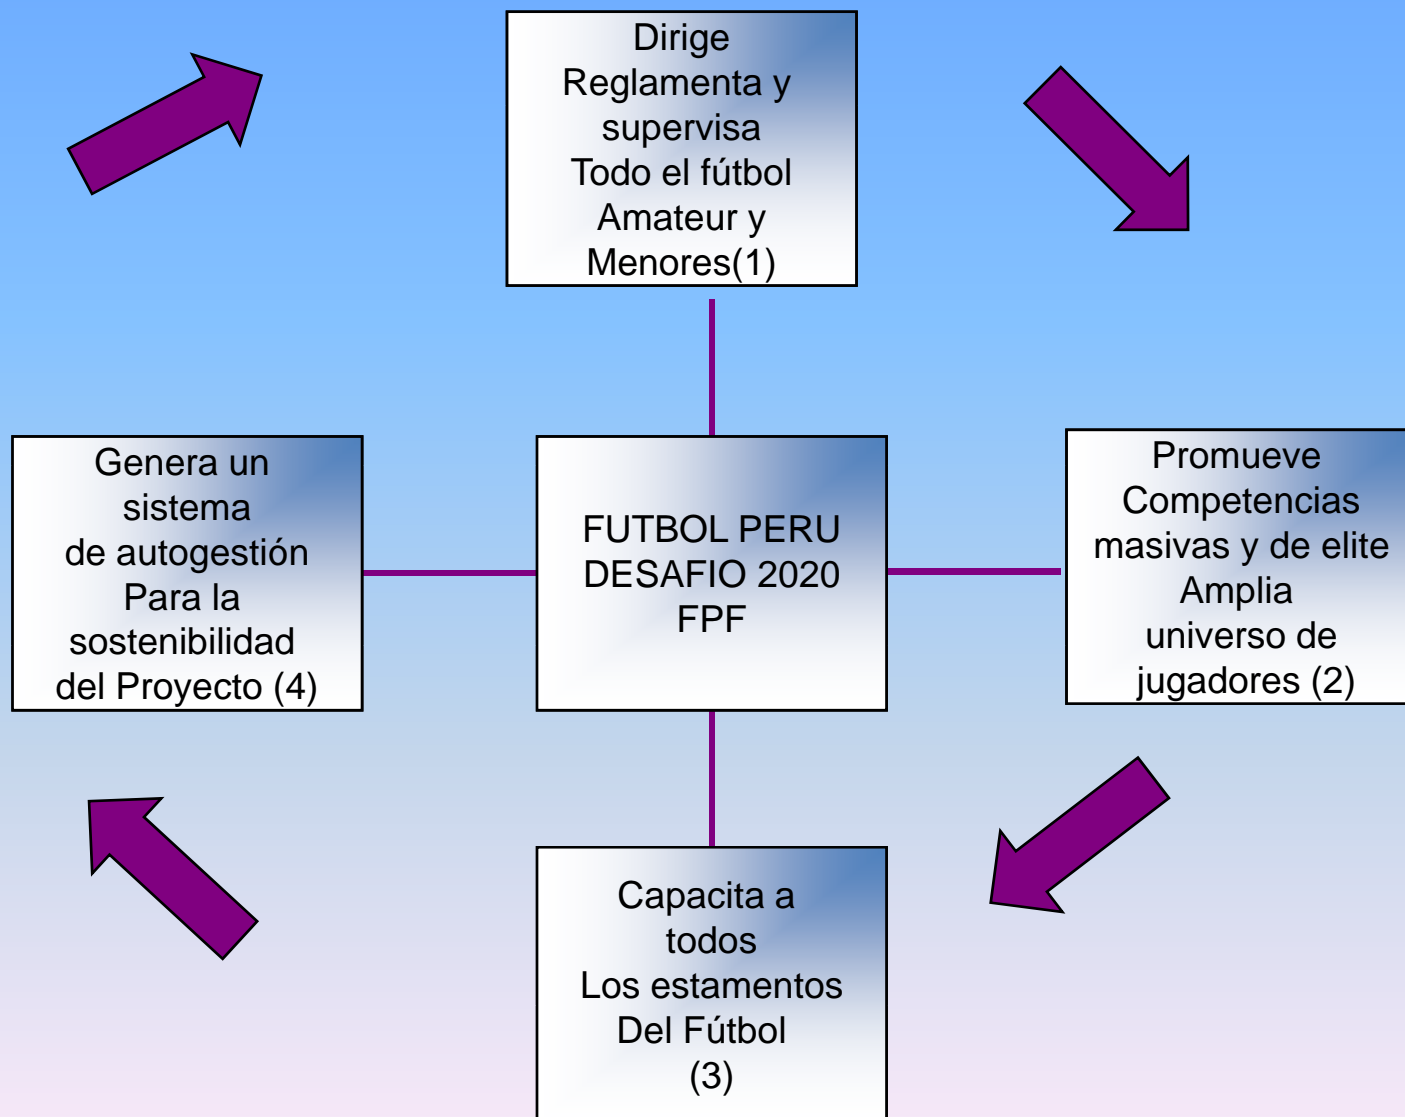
Dirige
Reglamenta y
supervisa
Todo el fútbol
Amateur y
Menores(1)

Genera un
sistema
de autogestión
Para la
sostenibilidad
del Proyecto (4)

FUTBOL PERU
DESAFIO 2020
FPF

Promueve
Competencias
masivas y de elite
Amplia
universo de
jugadores (2)

Capacita a
todos
Los estamentos
Del Fútbol
(3)